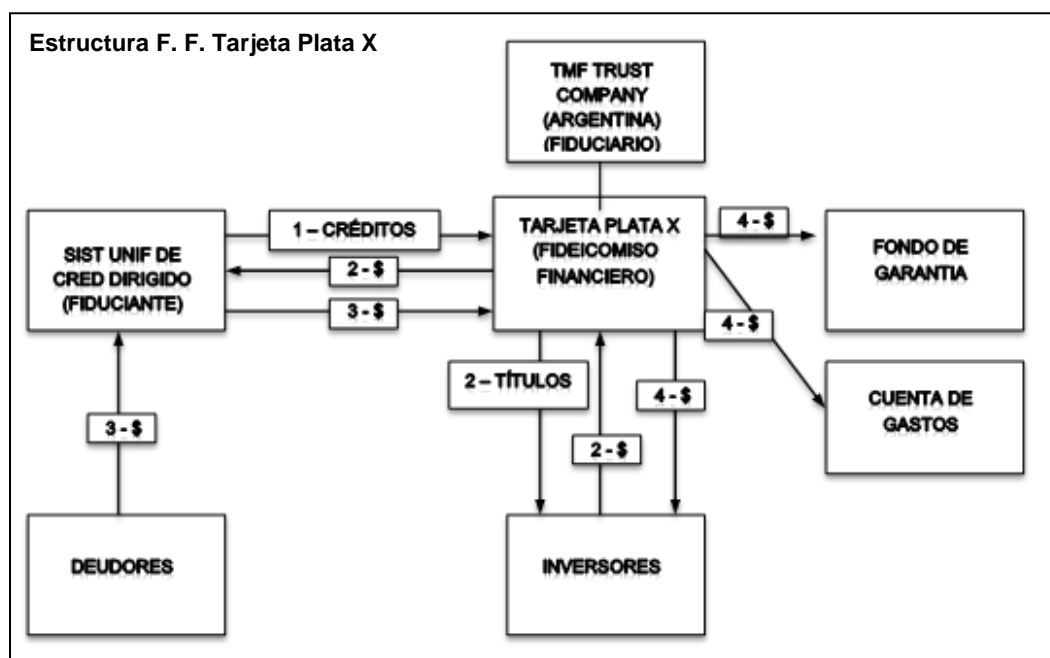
Estructura F. F. Tarjeta Plata X

TMF TRUST COMPANY (ARGENTINA) (FIDUCIARIO)

SIST UNIF DE CRED DIRIGIDO (FIDUCIANTE)

1 – CRÉDITOS

2 - $

3 - $

TARJETA PLATA X (FIDEICOMISO FINANCIERO)

4 - $

FONDO DE GARANTIA

4 - $

CUENTA DE GASTOS

2 – TÍTULOS

4 - $

2 - $

3 - $

DEUDORES

INVERSORES